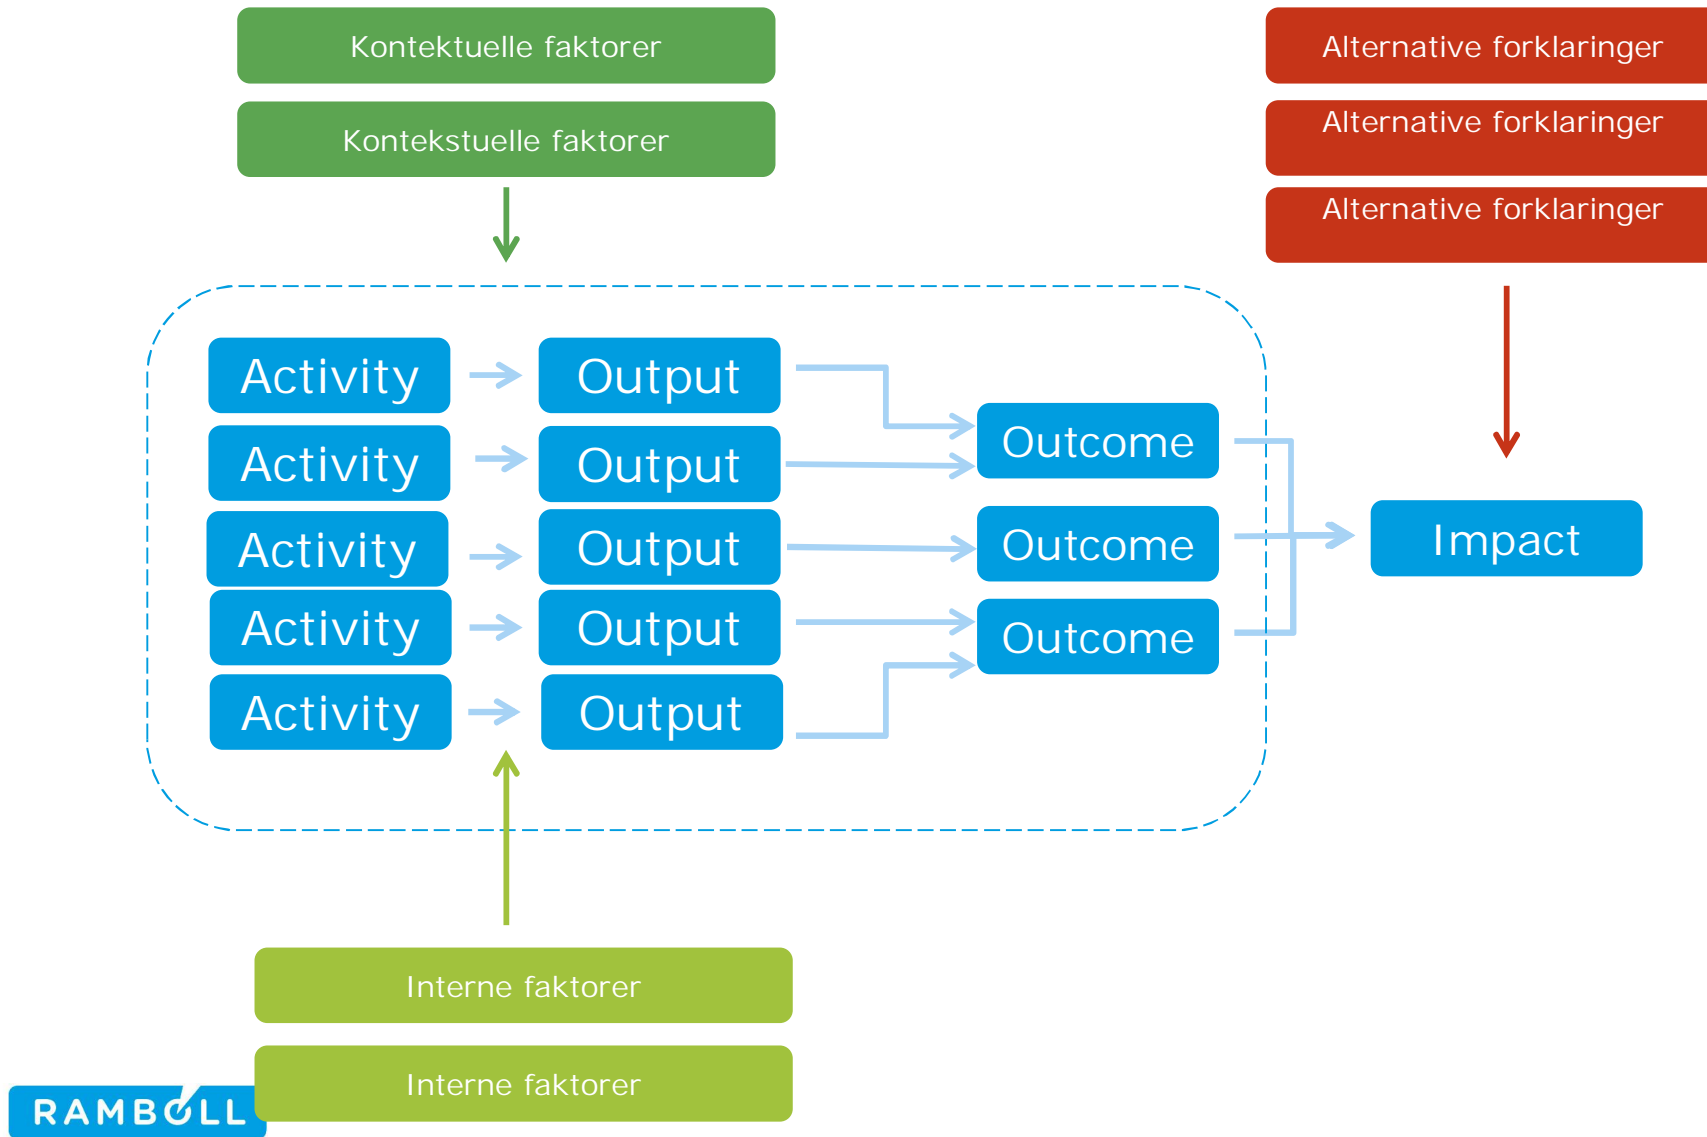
Kontektuelle faktorer

Kontekstuelle faktorer

Alternative forklaringer

Alternative forklaringer

Alternative forklaringer

Activity

Output

Activity

Output

Activity

Output

Activity

Output

Activity

Output

Outcome

Outcome

Outcome

Impact

Interne faktorer

Interne faktorer

RAMBØLL